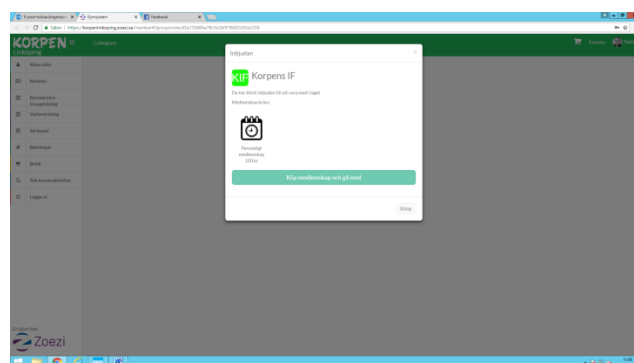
Gymgruppen
Facebook
Säker | https://korpenlinkoping.zoezi.se/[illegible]

KORPEN
Linköping
Category

Min sida
Kalender
Bokningsbara Gruppträning
Vattenträning
Ta bort
Betalningar
Butik
Sök kurs/aktivitet
Logga in

Inbjudan
×
KIF Korpens IF
Du har blivit inbjuden till att vara med i laget
Medlemskap krävs
Personligt medlemskap 100 kr
Köp medlemskap och gå med
Stäng

Zoezi